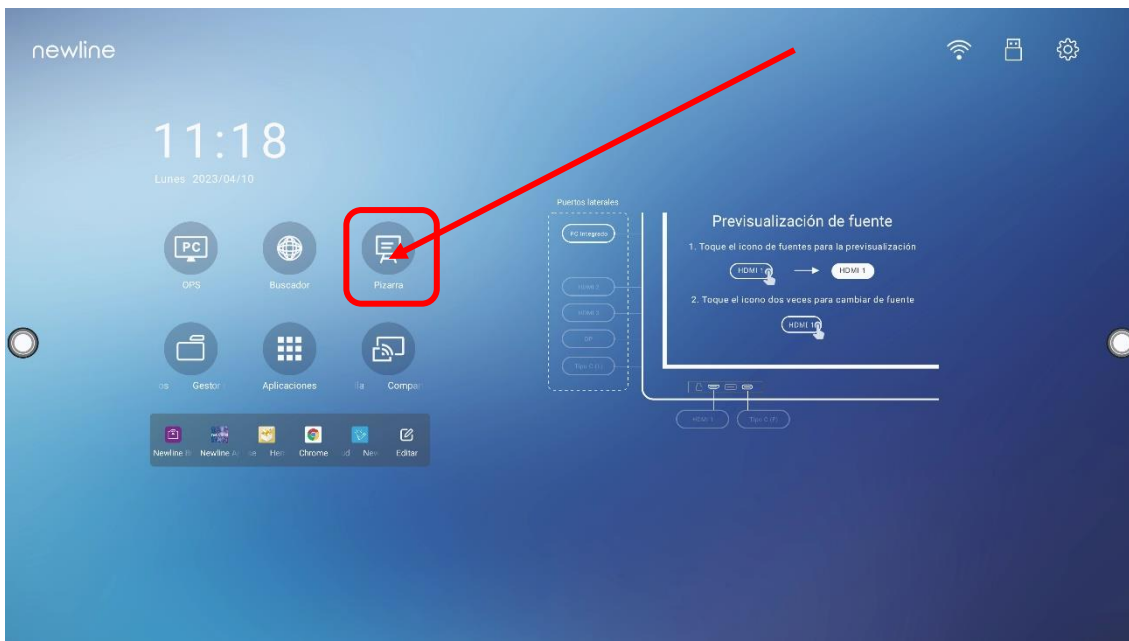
newline

11:18
Lunes 2023/04/10

PC
OPS

Buscador

Pizarra

Gestor

Aplicaciones

Compar

Newline B Newline A Her Chrome Nev Editar

Puertos laterales
PC integrado
HDMI 2
HDMI 3
DP
Tipo C (1)

Previsualización de fuente
1. Toque el icono de fuentes para la previsualización
HDMI 1 HDMI 1
2. Toque el icono dos veces para cambiar de fuente
HDMI 1

HDMI 1 Tipo C (F)